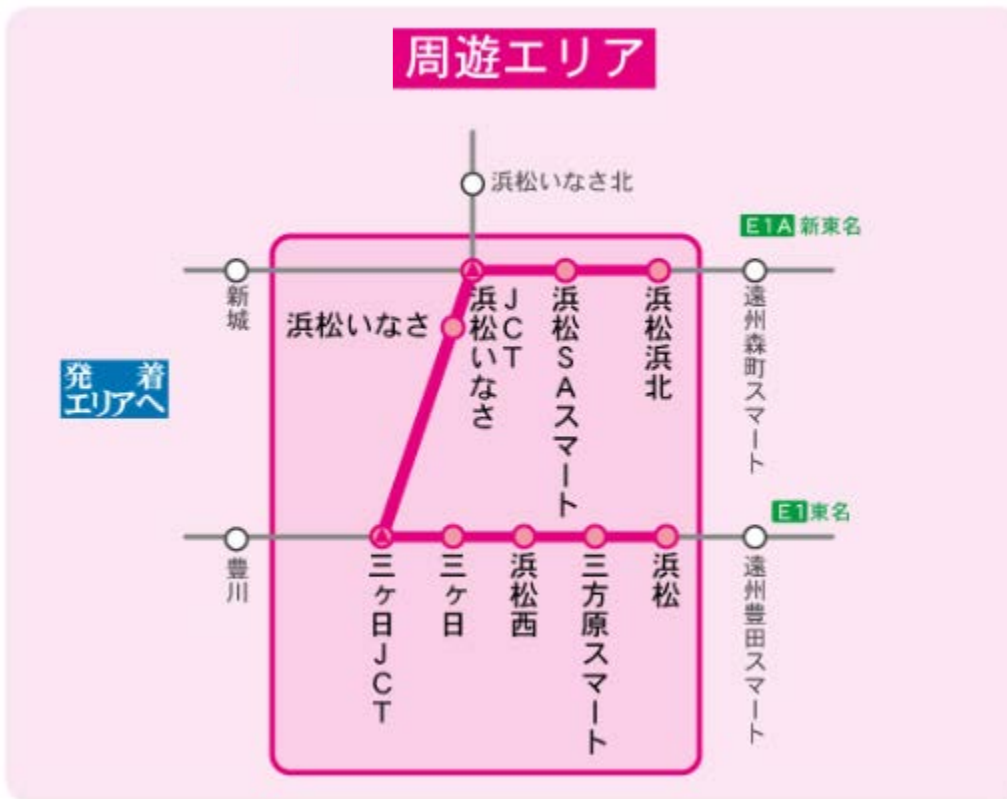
周遊エリア

浜松いなさ北

E1A 新東名

新城

浜松いなさ

浜松いなさJCT

浜松SAスマート

浜松浜北

遠州森町スマート

発着エリアへ

E1 東名

豊川

三ケ日JCT

三ケ日

浜松西

三方原スマート

浜松

遠州豊田スマート